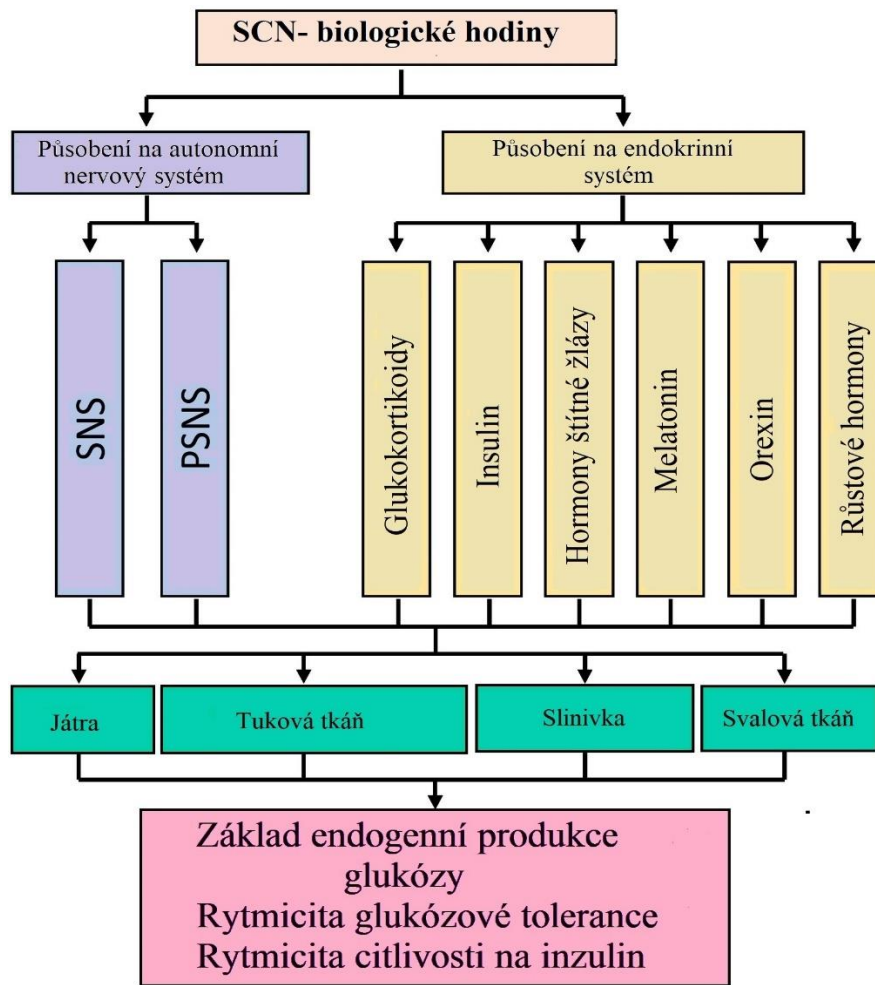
SCN- biologické hodiny

Působení na autonomní nervový systém

Působení na endokrinní systém

SNS

PSNS

Glukokortikoidy

Insulin

Hormony štítné žlázy

Melatonin

Orexin

Růstové hormony

Játra

Tuková tkáň

Slinivka

Svalová tkáň

Základ endogenní produkce glukózy
Rytmicita glukózové tolerance
Rytmicita citlivosti na inzulin